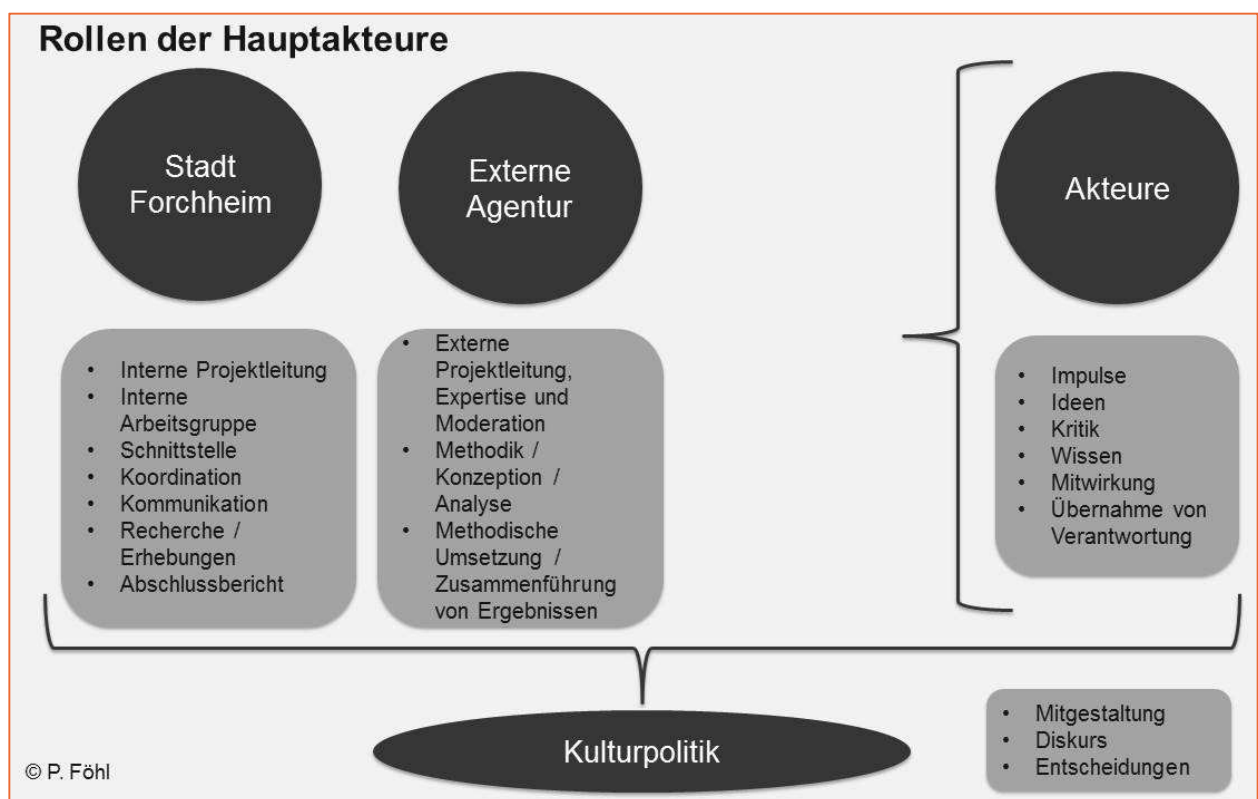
Rollen der Hauptakteure

Stadt Forchheim

Externe Agentur

Akteure

- Interne Projektleitung
- Interne Arbeitsgruppe
- Schnittstelle
- Koordination
- Kommunikation
- Recherche / Erhebungen
- Abschlussbericht

- Externe Projektleitung, Expertise und Moderation
- Methodik / Konzeption / Analyse
- Methodische Umsetzung / Zusammenführung von Ergebnissen

- Impulse
- Ideen
- Kritik
- Wissen
- Mitwirkung
- Übernahme von Verantwortung

Kulturpolitik

- Mitgestaltung
- Diskurs
- Entscheidungen

© P. Föhl